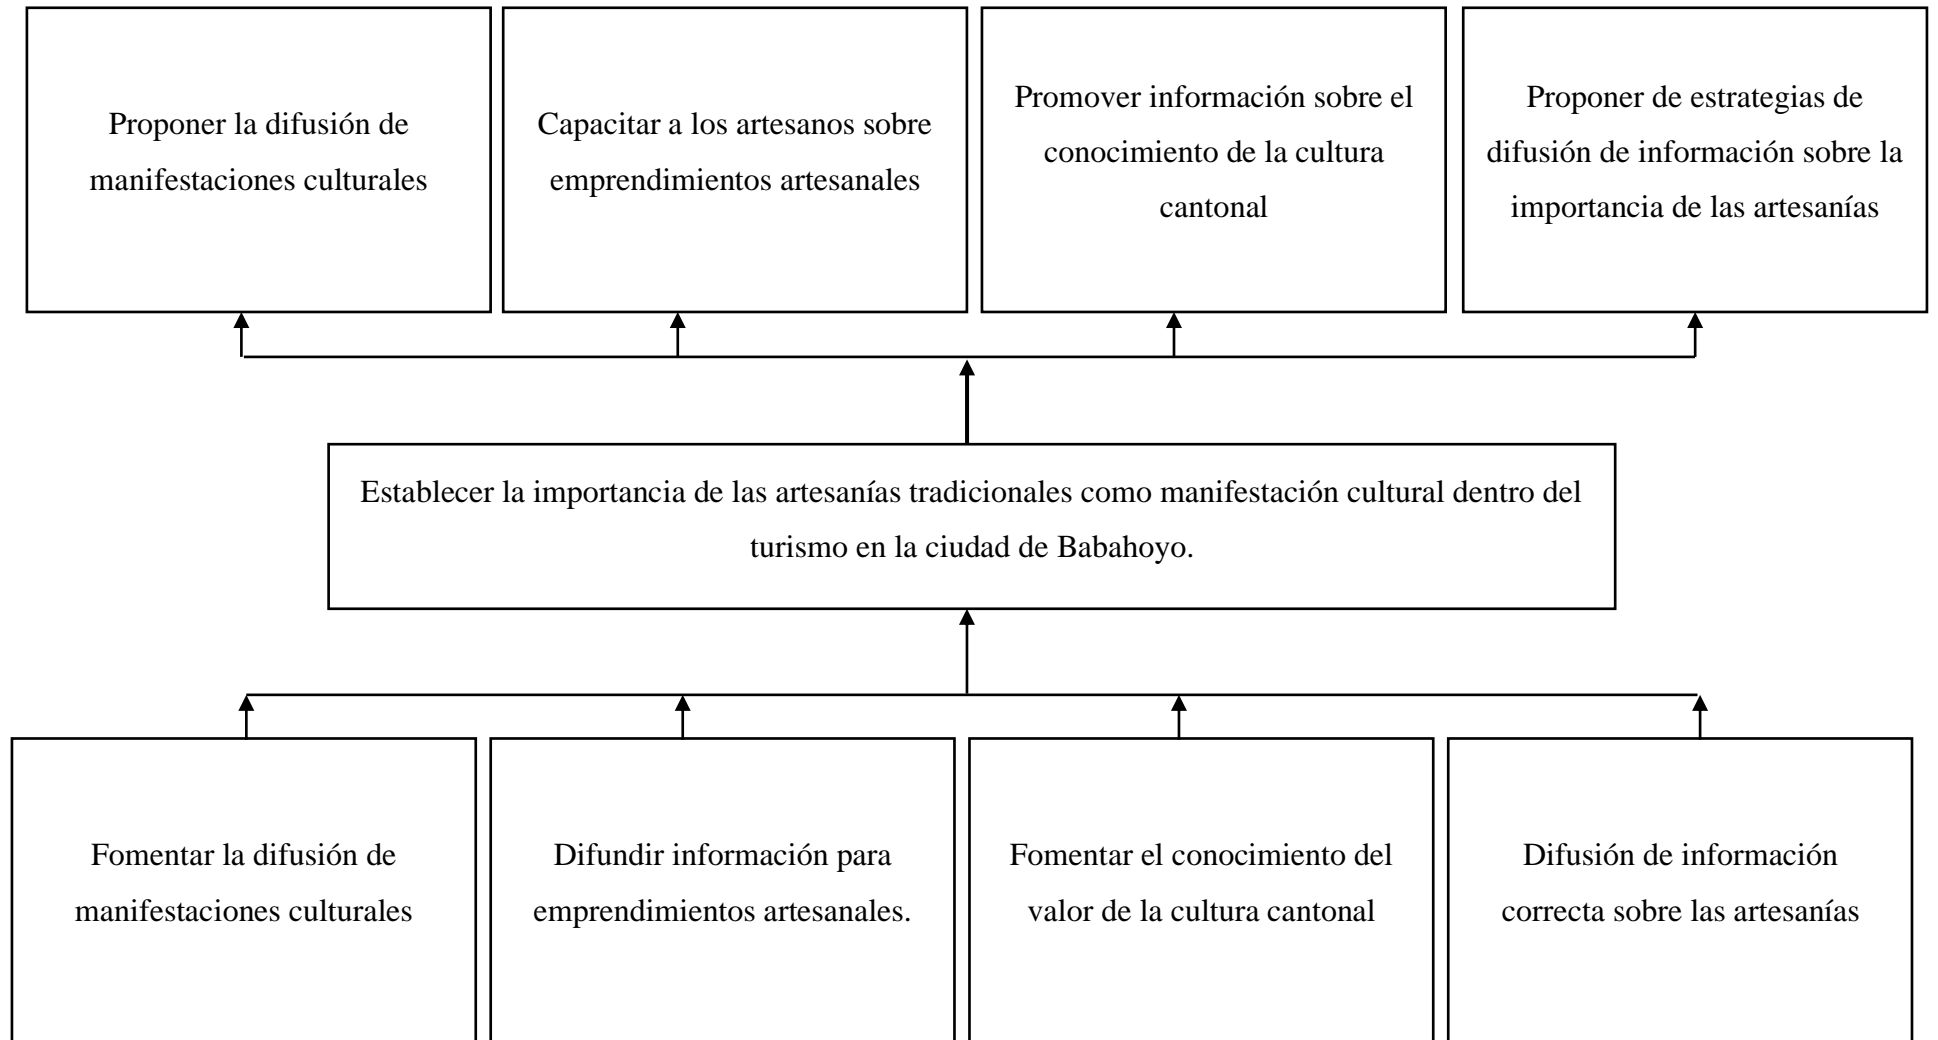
Proponer la difusión de manifestaciones culturales

Capacitar a los artesanos sobre emprendimientos artesanales

Promover información sobre el conocimiento de la cultura cantonal

Proponer de estrategias de difusión de información sobre la importancia de las artesanías

Establecer la importancia de las artesanías tradicionales como manifestación cultural dentro del turismo en la ciudad de Babahoyo.

Fomentar la difusión de manifestaciones culturales

Difundir información para emprendimientos artesanales.

Fomentar el conocimiento del valor de la cultura cantonal

Difusión de información correcta sobre las artesanías